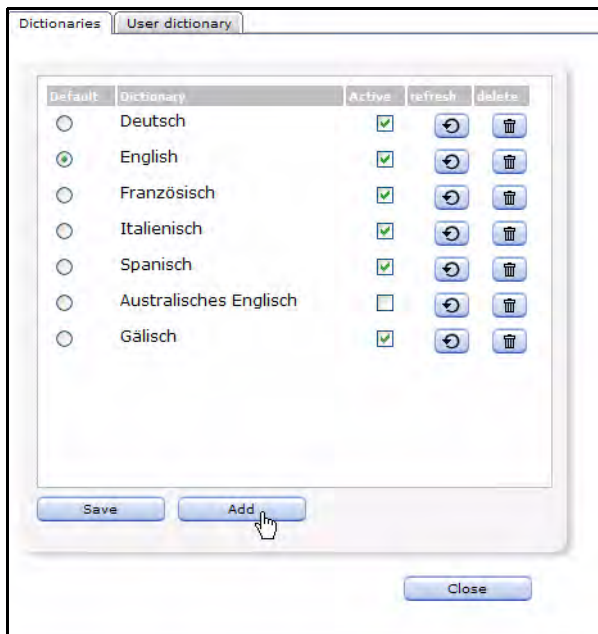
Dictionaries | User dictionary

| Default | Dictionary | Active | refresh | delete |
|---|---|---|---|---|
| | Deutsch | | | |
| | English | | | |
| | Französisch | | | |
| | Italienisch | | | |
| | Spanisch | | | |
| | Australisches Englisch | | | |
| | Gälisch | | | |

Save Add

Close